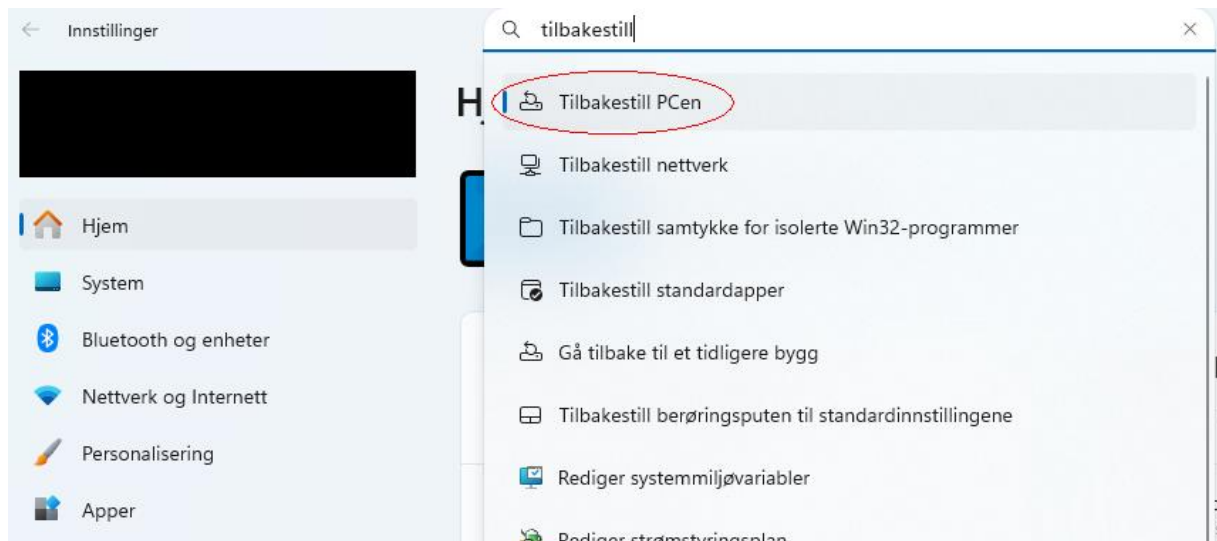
Innstillinger

tilbakestill

Hjem
System
Bluetooth og enheter
Nettverk og Internett
Personalisering
Apper

H

Tilbakestill PCen
Tilbakestill nettverk
Tilbakestill samtykke for isolerte Win32-programmer
Tilbakestill standardapper
Gå tilbake til et tidligere bygg
Tilbakestill berøringsputen til standardinnstillingene
Rediger systemmiljøvariabler
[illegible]